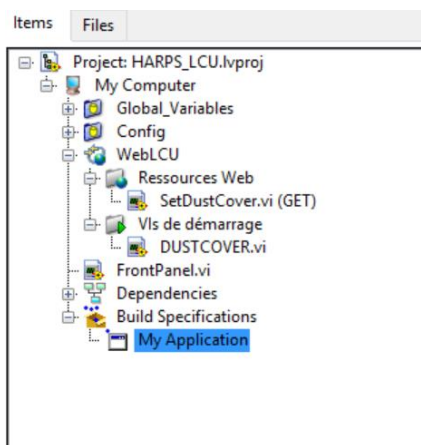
Items Files

Project: HARPS_LCU.lvproj
My Computer
Global_Variables
Config
WebLCU
Ressources Web
SetDustCover.vi (GET)
VIs de démarrage
DUSTCOVER.vi
FrontPanel.vi
Dependencies
Build Specifications
My Application